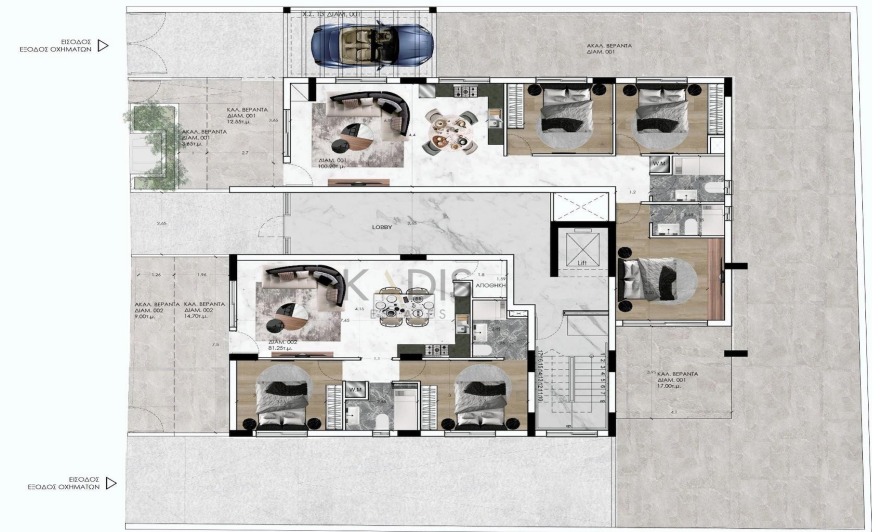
ΕΙΣΟΔΟΣ
ΕΞΟΔΟΣ ΟΧΗΜΑΤΩΝ

Χ.Σ. 01 ΔΙΑΜ. 001

ΑΚΑΛ. ΒΕΡΑΝΤΑ
ΔΙΑΜ. 001

ΚΑΛ. ΒΕΡΑΝΤΑ
ΔΙΑΜ. 001
12.55τ.μ.

ΑΚΑΛ. ΒΕΡΑΝΤΑ
ΔΙΑΜ. 001
3.60τ.μ.

ΔΙΑΜ. 001
100.86τ.μ.

WM

LOBBY

Lift

ΑΠΟΘΗΚΗ

ΑΚΑΛ. ΒΕΡΑΝΤΑ
ΔΙΑΜ. 002
9.60τ.μ.

ΚΑΛ. ΒΕΡΑΝΤΑ
ΔΙΑΜ. 002
14.70τ.μ.

ΔΙΑΜ. 002
81.28τ.μ.

WM

ΚΑΛ. ΒΕΡΑΝΤΑ
ΔΙΑΜ. 001
17.00τ.μ.

ΕΙΣΟΔΟΣ
ΕΞΟΔΟΣ ΟΧΗΜΑΤΩΝ